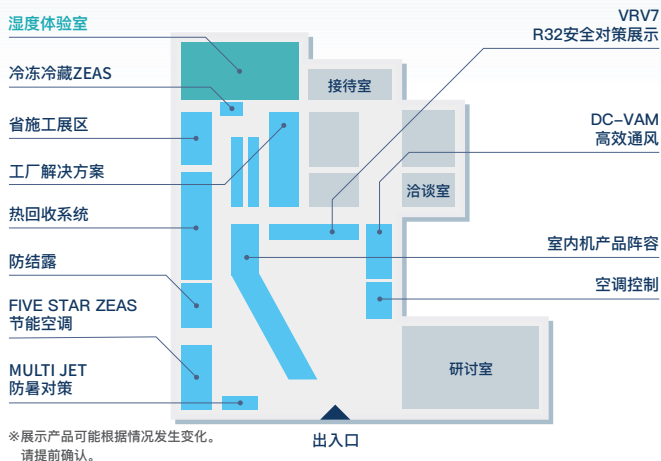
湿度体验室

冷冻冷藏ZEAS

省施工展区

工厂解决方案

热回收系统

防结露

FIVE STAR ZEAS
节能空调

MULTI JET
防暑对策

VRV7
R32安全对策展示

接待室

DC-VAM
高效通风

洽谈室

室内机产品阵容

空调控制

研讨室

出入口

※展示产品可能根据情况发生变化。
请提前确认。